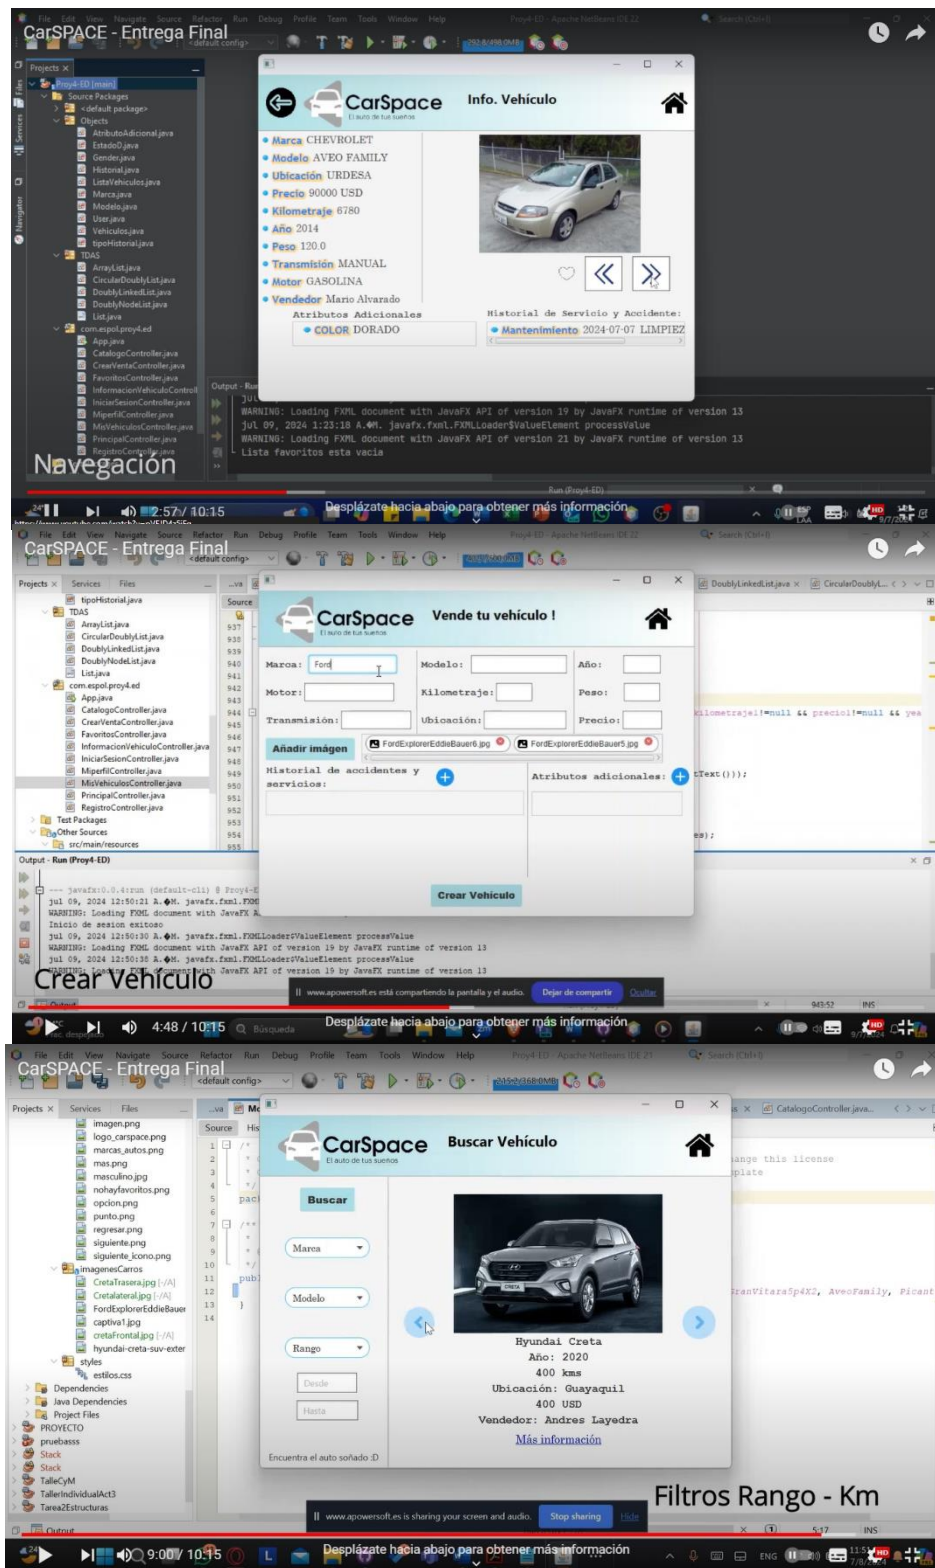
CarSPACE - Entrega Final

File Edit View Navigate Source Refactor Run Debug Profile Team Tools Window Help

Proy4-ED - Apache NetBeans IDE 22

Projects

Proy4-ED [main]
Source Packages
<default package>
Objects
AtributoAdicional.java
EstadoD.java
Gender.java
Historial.java
ListaVehiculos.java
Marca.java
Modelo.java
User.java
Vehiculos.java
tipoHistorial.java
TDAS
ArrayList.java
CircularDoublyList.java
DoublyLinkedList.java
DoublyNodeList.java
List.java
com.espol.proy4.ed
App.java
CatalogoController.java
CrearVentaController.java
FavoritosController.java
InformacionVehiculoController.java
IniciarSesionController.java
MiperfilController.java
MisVehiculosController.java
PrincipalController.java
RegistroController.java

CarSpace
El auto de tus sueños
Info. Vehículo

Marca CHEVROLET
Modelo AVEO FAMILY
Ubicación URDESA
Precio 90000 USD
Kilometraje 6780
Año 2014
Peso 120.0
Transmisión MANUAL
Motor GASOLINA
Vendedor Mario Alvarado
Atributos Adicionales
COLOR DORADO

Historial de Servicio y Accidente:
Mantenimiento 2024-07-07 LIMPIEZ

Output - Run
WARNING: Loading FXML document with JavaFX API of version 19 by JavaFX runtime of version 13
jul 09, 2024 1:23:18 A.M. javafx.fxml.FXMLLoader$ValueElement processValue
WARNING: Loading FXML document with JavaFX API of version 21 by JavaFX runtime of version 13
Lista favoritos esta vacia

Navegación

2:57 / 10:15
Desplázate hacia abajo para obtener más información

CarSPACE - Entrega Final

Projects Services Files
tipoHistorial.java
TDAS
ArrayList.java
CircularDoublyList.java
DoublyLinkedList.java
DoublyNodeList.java
List.java
com.espol.proy4.ed
App.java
CatalogoController.java
CrearVentaController.java
FavoritosController.java
InformacionVehiculoController.java
IniciarSesionController.java
MiperfilController.java
MisVehiculosController.java
PrincipalController.java
RegistroController.java
Test Packages
Other Sources
src/main/resources

CarSpace
El auto de tus sueños
Vende tu vehículo !

Marca: Ford
Modelo:
Año:
Motor:
Kilometraje:
Peso:
Transmisión:
Ubicación:
Precio:
Añadir imagen
FordExplorerEddieBauer6.jpg
FordExplorerEddieBauer5.jpg
Historial de accidentes y servicios:
Atributos adicionales:
Crear Vehículo

DoublyLinkedList.java
CircularDoublyL...
kilometraje1!=null && precio1!=null && yea
tText()));
es);

Output - Run (Proy4-ED)
--- javafx:0.0.4:run (default-cli) @ Proy4-E
jul 09, 2024 12:50:21 A.M. javafx.fxml.FXM
WARNING: Loading FXML document with JavaFX A
Inicio de sesion exitoso
jul 09, 2024 12:50:30 A.M. javafx.fxml.FXMLLoader$ValueElement processValue
WARNING: Loading FXML document with JavaFX API of version 19 by JavaFX runtime of version 13
jul 09, 2024 12:50:35 A.M. javafx.fxml.FXMLLoader$ValueElement processValue
WARNING: Loading FXML document with JavaFX API of version 19 by JavaFX runtime of version 13

Crear Vehículo

www.apowersoft.es está compartiendo la pantalla y el audio. Dejar de compartir Ocultar

4:48 / 10:15
Búsqueda
Desplázate hacia abajo para obtener más información

CarSPACE - Entrega Final

Projects Services Files
imagen.png
logo_carspace.png
marcas_autos.png
mas.png
masculino.jpg
nohayfavoritos.png
opcion.png
punto.png
regresar.png
siguiente.png
siguiente_icono.png
imagenesCarros
CretaTrasera.jpg
Cretalateral.jpg
FordExplorerEddieBauer
captiva1.jpg
cretaFrontal.jpg
hyundai-creta-suv-exter
styles
estilos.css
Dependencies
Java Dependencies
Project Files
PROYECTO
pruebasss
Stack
Stack
TallerCyM
TallerIndividualAct3
Tarea2Estructuras

CarSpace
El auto de tus sueños
Buscar Vehículo

Buscar
Marca
Modelo
Rango
Desde
Hasta
Encuentra el auto soñado :D

Hyundai Creta
Año: 2020
400 kms
Ubicación: Guayaquil
400 USD
Vendedor: Andres Layedra
Más información

CatalogoController.java
ange this license
plate
ranVitara5p4X2, AveoFamily, Picant

Filtros Rango - Km

www.apowersoft.es is sharing your screen and audio. Stop sharing Hide

9:00 / 10:15
Desplázate hacia abajo para obtener más información